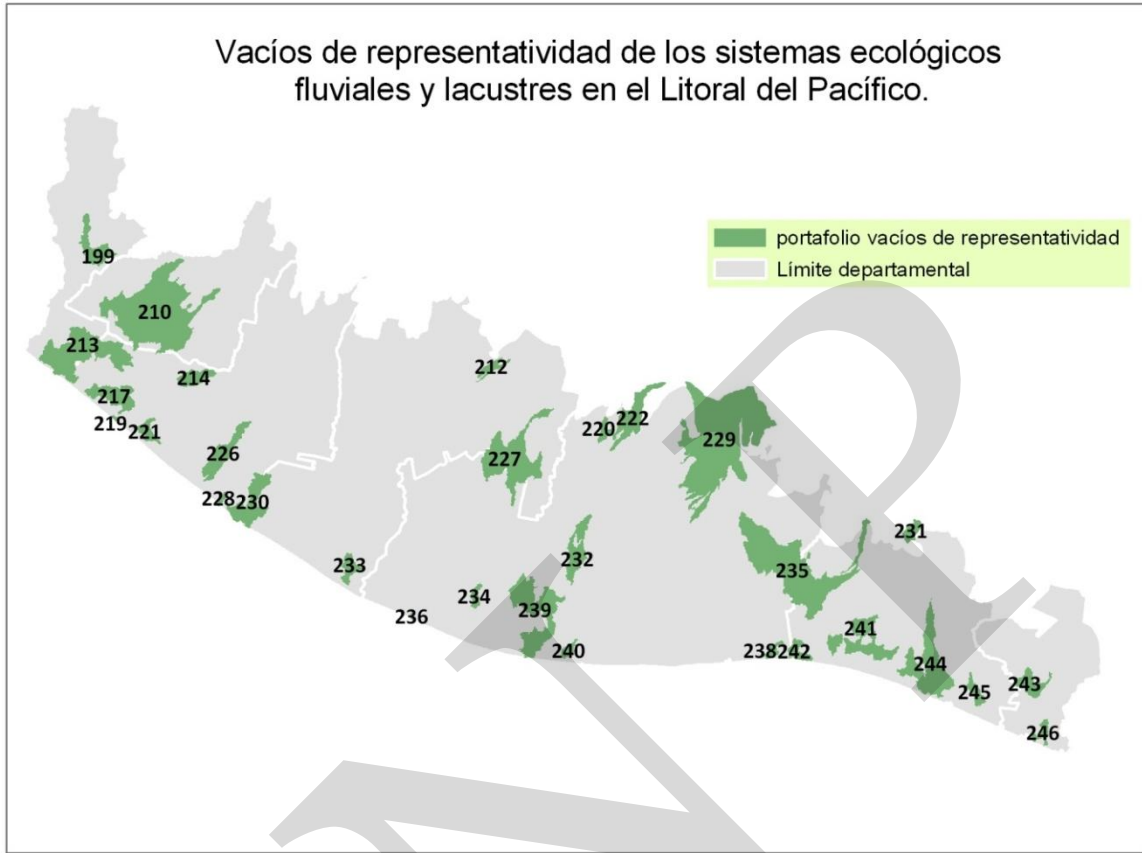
Vacíos de representatividad de los sistemas ecológicos fluviales y lacustres en el Litoral del Pacífico.

portafolio vacíos de representatividad
Límite departamental

199
210
213
214
212
217
219
221
220
222
229
226
227
228
230
231
233
232
235
234
236
239
241
240
238
242
244
245
243
246